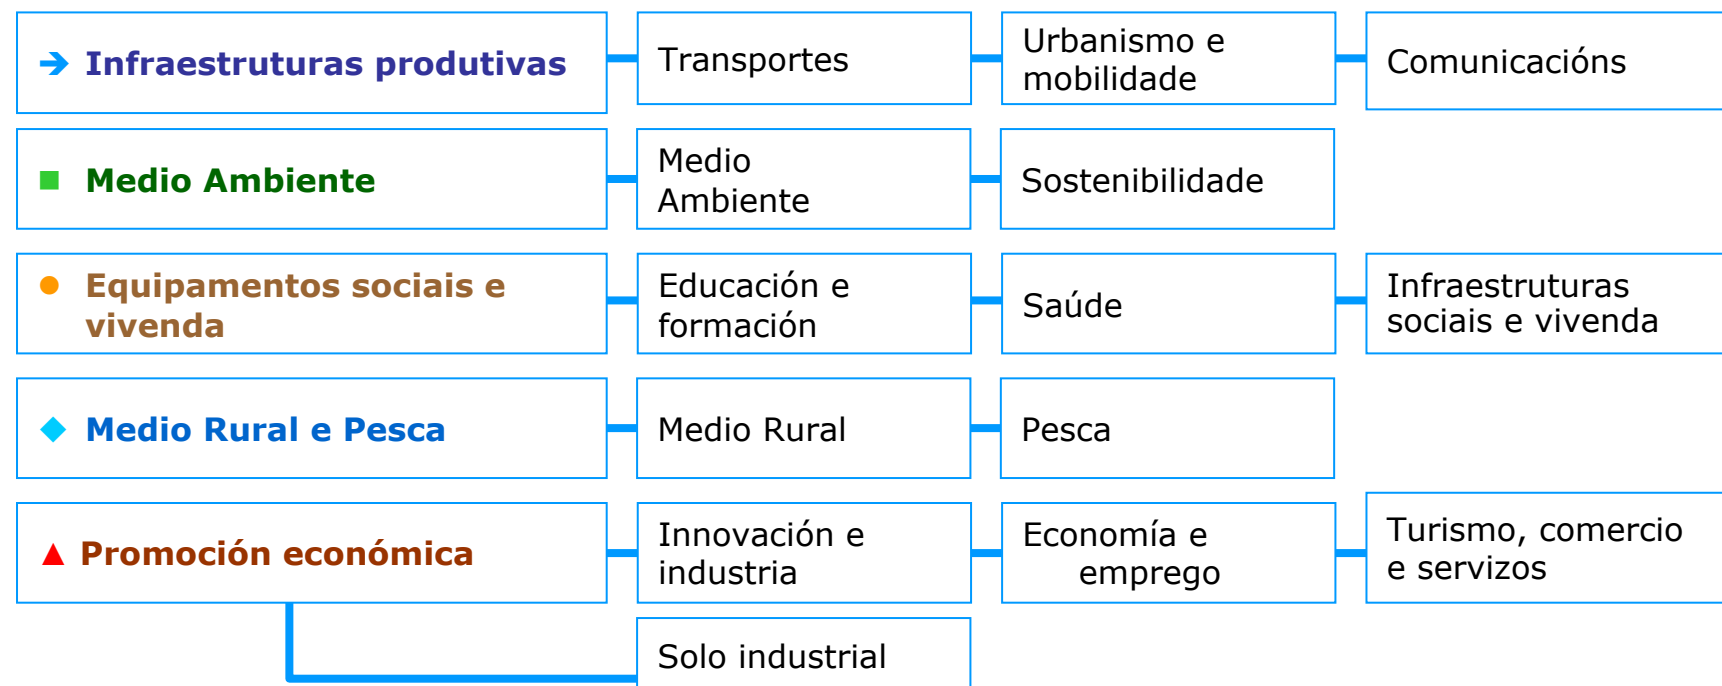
Infraestruturas produtivas

Transportes

Urbanismo e mobilidade

Comunicacións

Medio Ambiente

Medio Ambiente

Sostenibilidade

Equipamentos sociais e vivenda

Educación e formación

Saúde

Infraestruturas sociais e vivenda

Medio Rural e Pesca

Medio Rural

Pesca

Promoción económica

Innovación e industria

Economía e emprego

Turismo, comercio e servizos

Solo industrial